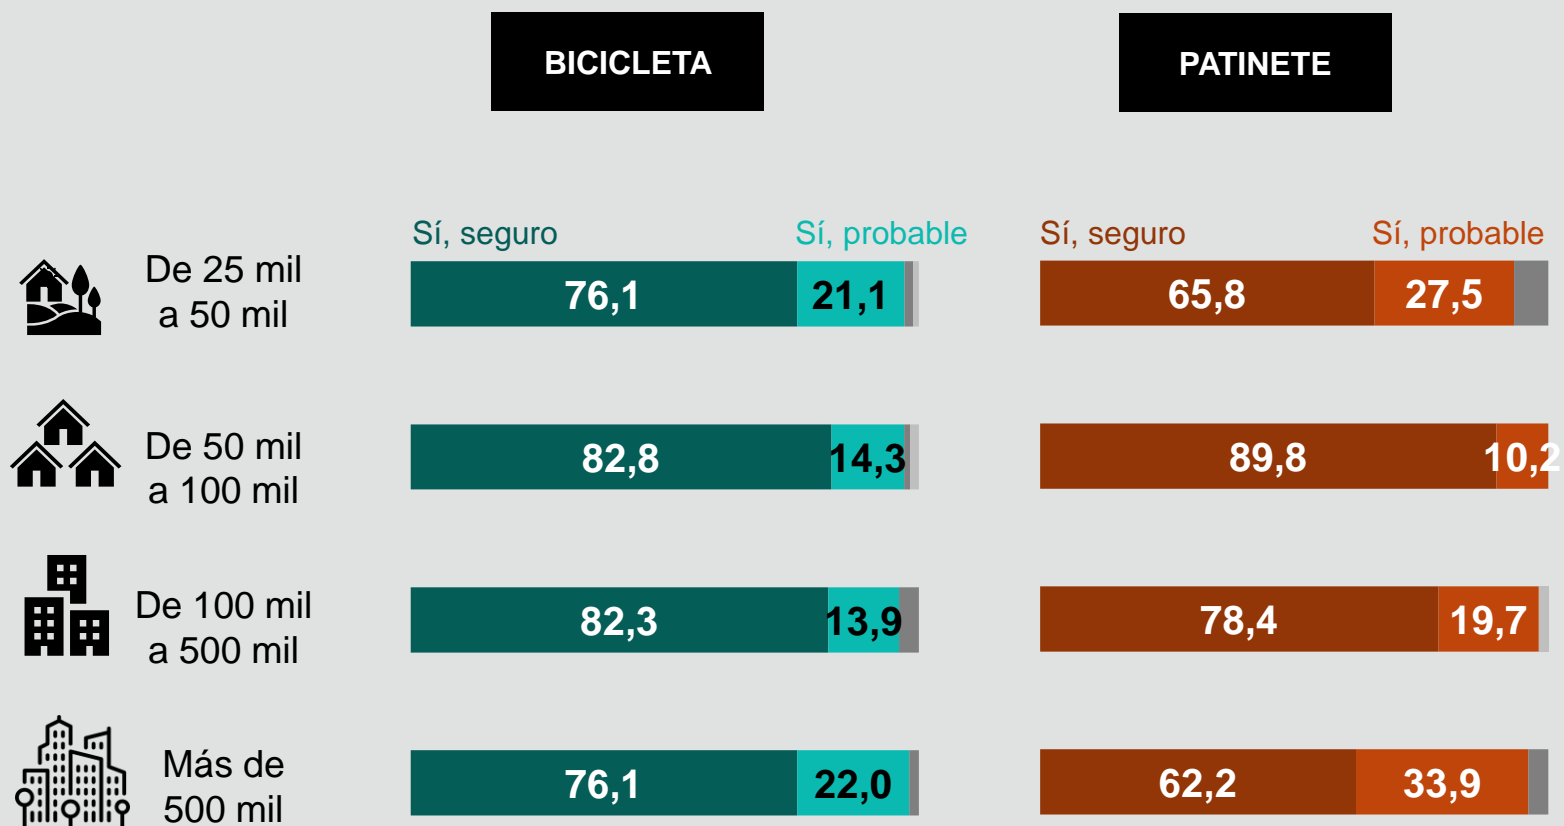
BICICLETA

PATINETE

| | Sí, seguro | Sí, probable | Sí, seguro | Sí, probable |
|---|---|---|---|---|
| De 25 mil a 50 mil | 76,1 | 21,1 | 65,8 | 27,5 |
| De 50 mil a 100 mil | 82,8 | 14,3 | 89,8 | 10,2 |
| De 100 mil a 500 mil | 82,3 | 13,9 | 78,4 | 19,7 |
| Más de 500 mil | 76,1 | 22,0 | 62,2 | 33,9 |